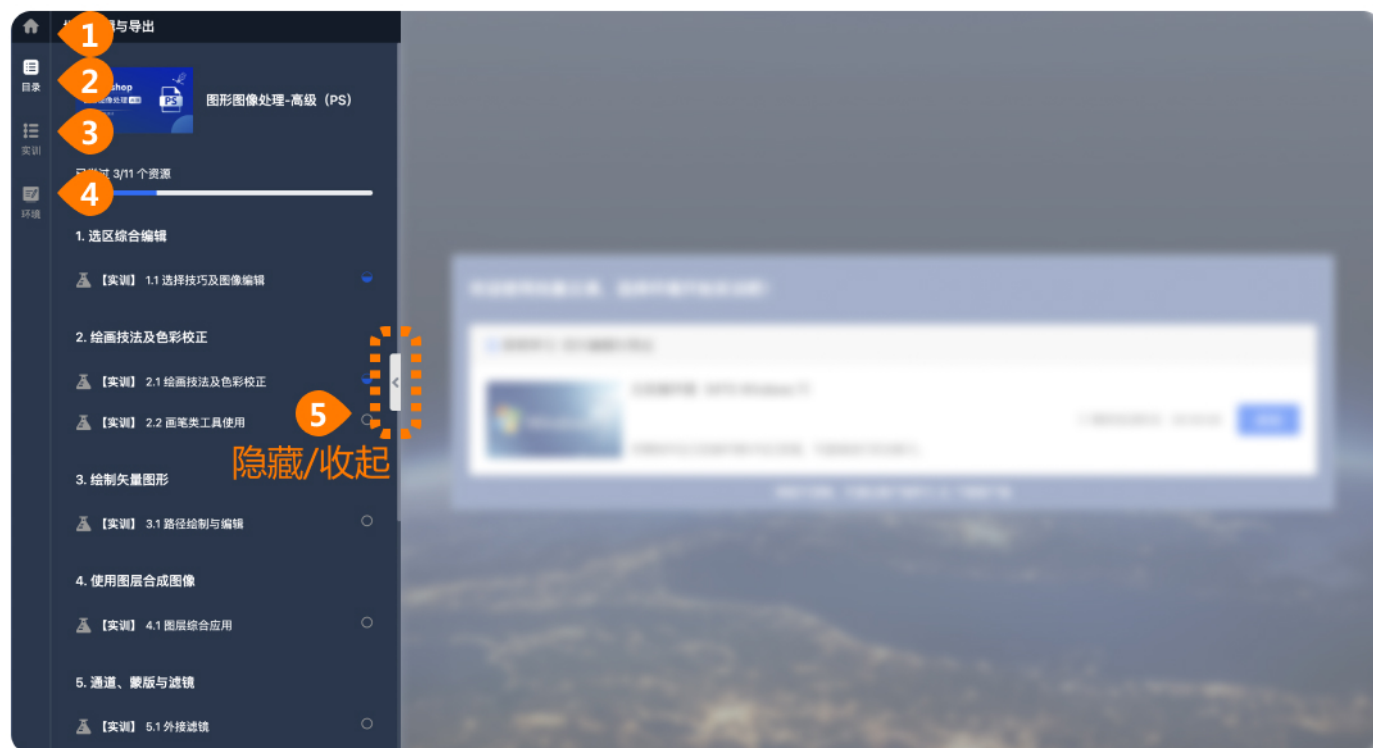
1
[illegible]与导出

目录
2
shop
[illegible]
PS
图形图像处理-高级（PS）

3
实训

4
环境
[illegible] 3/11 个资源

1. 选区综合编辑
【实训】 1.1 选择技巧及图像编辑

2. 绘画技法及色彩校正
【实训】 2.1 绘画技法及色彩校正
【实训】 2.2 画笔类工具使用

5
隐藏/收起

3. 绘制矢量图形
【实训】 3.1 路径绘制与编辑

4. 使用图层合成图像
【实训】 4.1 图层综合应用

5. 通道、蒙版与滤镜
【实训】 5.1 外接滤镜

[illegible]
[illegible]
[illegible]
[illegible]
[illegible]
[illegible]
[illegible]